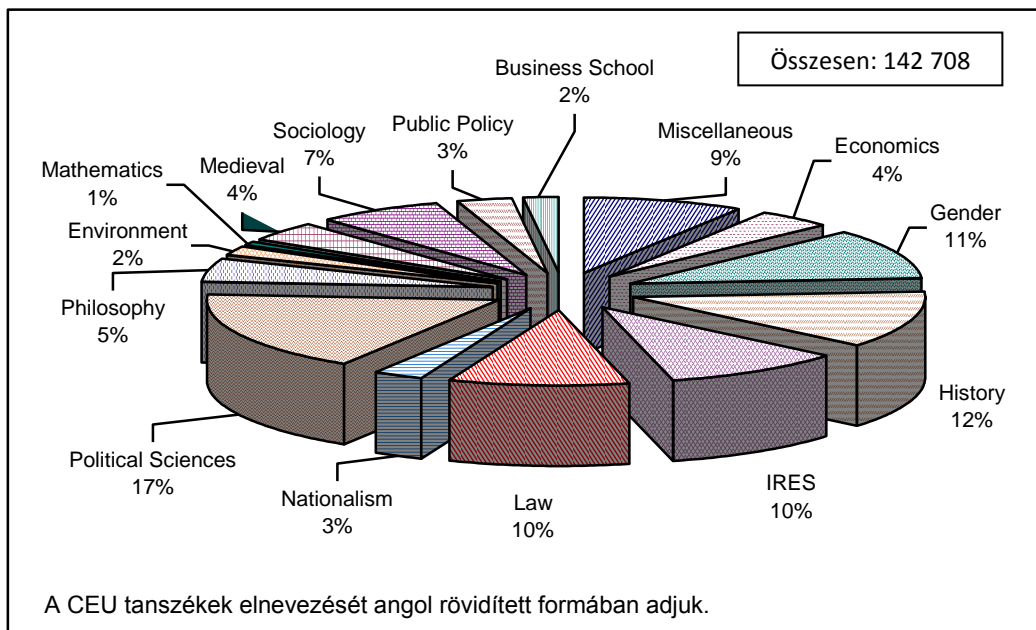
Összesen: 142 708

Business School
2%

Public Policy
3%

Sociology
7%

Medieval
4%

Mathematics
1%

Environment
2%

Philosophy
5%

Political Sciences
17%

Nationalism
3%

Law
10%

IRES
10%

History
12%

Gender
11%

Economics
4%

Miscellaneous
9%

A CEU tanszékek elnevezését angol rövidített formában adjuk.